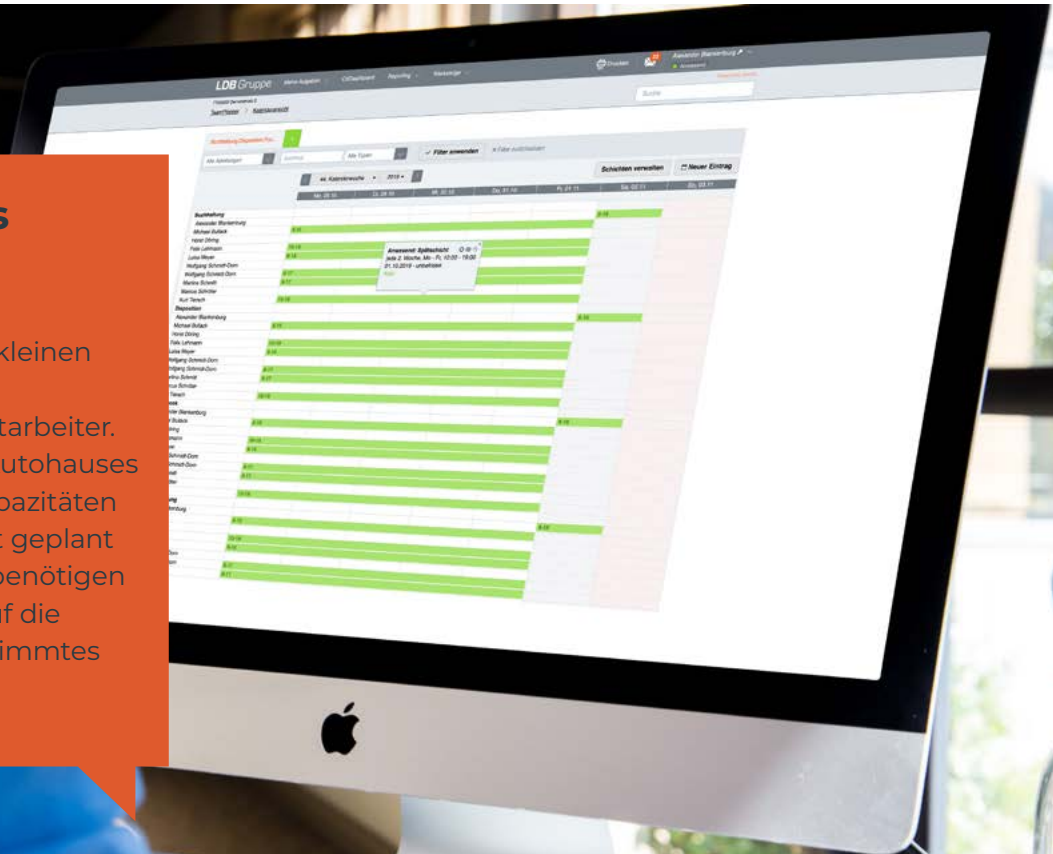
s

kleinen

tarbeiter.
utohauses
pazitäten
t geplant
benötigen
if die
immtes

LDB Gruppe

Schichten verwalten
Neuer Eintrag

Filter anwenden

Buchhaltung
Alexander Blankenburg
Michael Bullack
Horst Döring
Felix Lehmann
Luisa Meyer
Wolfgang Schmidt-Dorn
Wolfgang Schmidt-Dorn
Martina Schmitt
Marcus Schröter
Kurt Tiersch
Disposition
Alexander Blankenburg
Michael Bullack
Horst Döring
Felix Lehmann
Luisa Meyer
Wolfgang Schmidt-Dorn
Wolfgang Schmidt-Dorn
Martina Schmitt
Marcus Schröter
Kurt Tiersch

Anwesend: Spätschicht
jede 2. Woche, Mo - Fr, 10:00 - 19:00
01.10.2019 - unbefristet